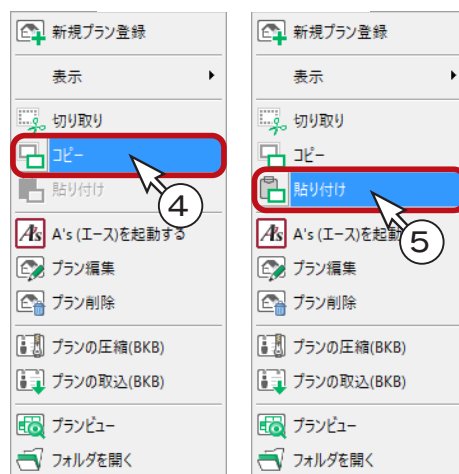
新規プラン登録
表示
切り取り
コピー
貼り付け
A's (エース)を起動する
プラン編集
プラン削除
プランの圧縮(BKB)
プランの取込(BKB)
プランビュー
フォルダを開く
④

新規プラン登録
表示
切り取り
コピー
貼り付け
A's (エース)を起動
プラン編集
プラン削除
プランの圧縮(BKB)
プランの取込(BKB)
プランビュー
フォルダを開く
⑤